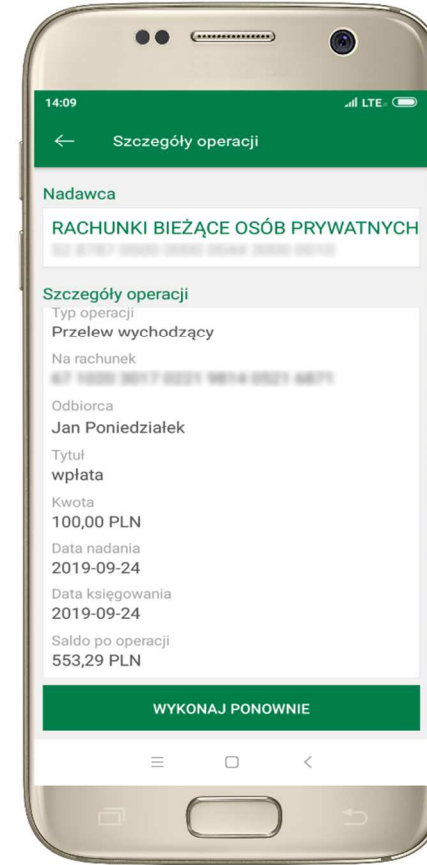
14:09

LTE

←   Szczegóły operacji

Nadawca

RACHUNKI BIEŻĄCE OSÓB PRYWATNYCH

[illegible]

Szczegóły operacji

Typ operacji
Przelew wychodzący

Na rachunek
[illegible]

Odbiorca
Jan Poniedziałek

Tytuł
wpłata

Kwota
100,00 PLN

Data nadania
2019-09-24

Data księgowania
2019-09-24

Saldo po operacji
553,29 PLN

WYKONAJ PONOWNIE